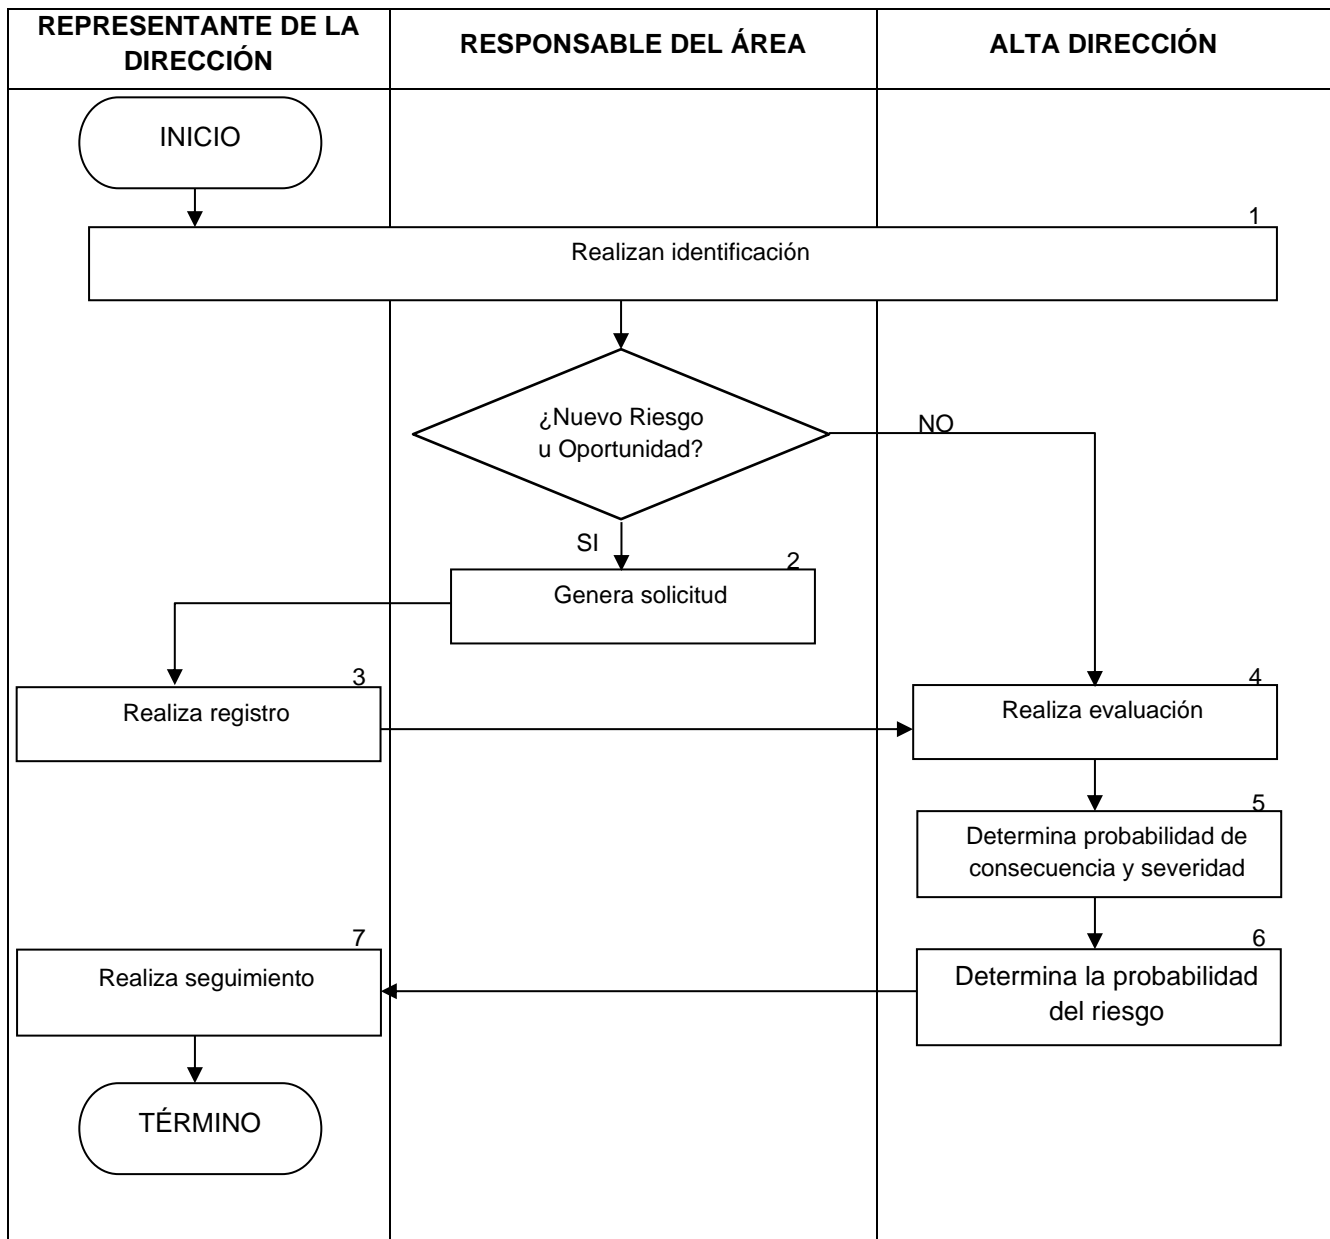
REPRESENTANTE DE LA DIRECCIÓN

RESPONSABLE DEL ÁREA

ALTA DIRECCIÓN

INICIO

1
Realizan identificación

¿Nuevo Riesgo u Oportunidad?

NO

SI

2
Genera solicitud

3
Realiza registro

4
Realiza evaluación

5
Determina probabilidad de consecuencia y severidad

6
Determina la probabilidad del riesgo

7
Realiza seguimiento

TÉRMINO